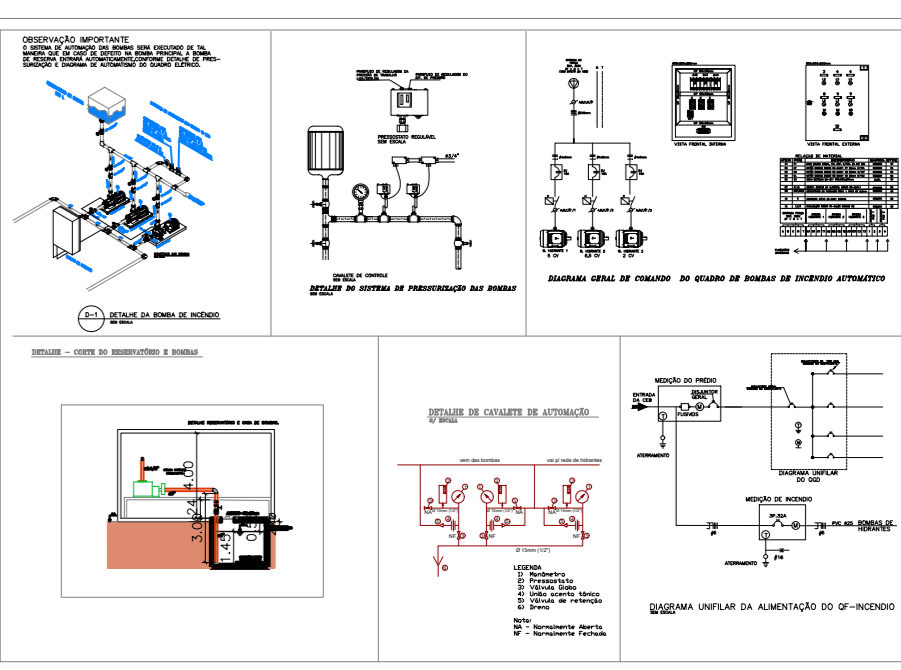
OBSERVAÇÃO IMPORTANTE
O SISTEMA DE AUTOMAÇÃO DAS BOMBAS SERÁ EXECUTADO DE TAL MANEIRA QUE EM CASO DE DEFEITO NA BOMBA PRINCIPAL A BOMBA DE RESERVA ENTRARÁ AUTOMATICAMENTE,CONFORME DETALHE DE PRESSURIZAÇÃO E DIAGRAMA DE AUTOMATISMO DO QUADRO ELÉTRICO.

D-1 DETALHE DA BOMBA DE INCÊNDIO
SEM ESCALA

PRESSOSTATO REGULÁVEL
SEM ESCALA

CAVALETE DE CONTROLE
SEM ESCALA

DETALHE DO SISTEMA DE PRESSURIZAÇÃO DAS BOMBAS
SEM ESCALA

VISTA FRONTAL INTERNA

VISTA FRONTAL EXTERNA

RELAÇÃO DE MATERIAL

DIAGRAMA GERAL DE COMANDO DO QUADRO DE BOMBAS DE INCENDIO AUTOMATICO

DETALHE - CORTE DO RESERVATÓRIO E BOMBAS

4.00
3.00
2.40
1.45

DETALHE DE CAVALETE DE AUTOMAÇÃO
S/ ESCALA

vem das bombas
vai p/ rede de hidrantes

NA
NF

Ø 15mm (1/2")

LEGENDA
1) Manômetro
2) Pressostato
3) Válvula Globo
4) União acento tônico
5) Válvula de retenção
6) Dreno

Nota:
NA - Normalmente Aberto
NF - Normalmente Fechado

MEDIÇÃO DO PRÉDIO
ENTRADA DA CEB
FUSÍVEIS
DISJUNTOR GERAL
ATERRAMENTO

DIAGRAMA UNIFILAR DO QGD

MEDIÇÃO DE INCENDIO
3F-32A
ATERRAMENTO
PVC #25 BOMBAS DE HIDRANTES

DIAGRAMA UNIFILAR DA ALIMENTAÇÃO DO QF-INCENDIO
SEM ESCALA